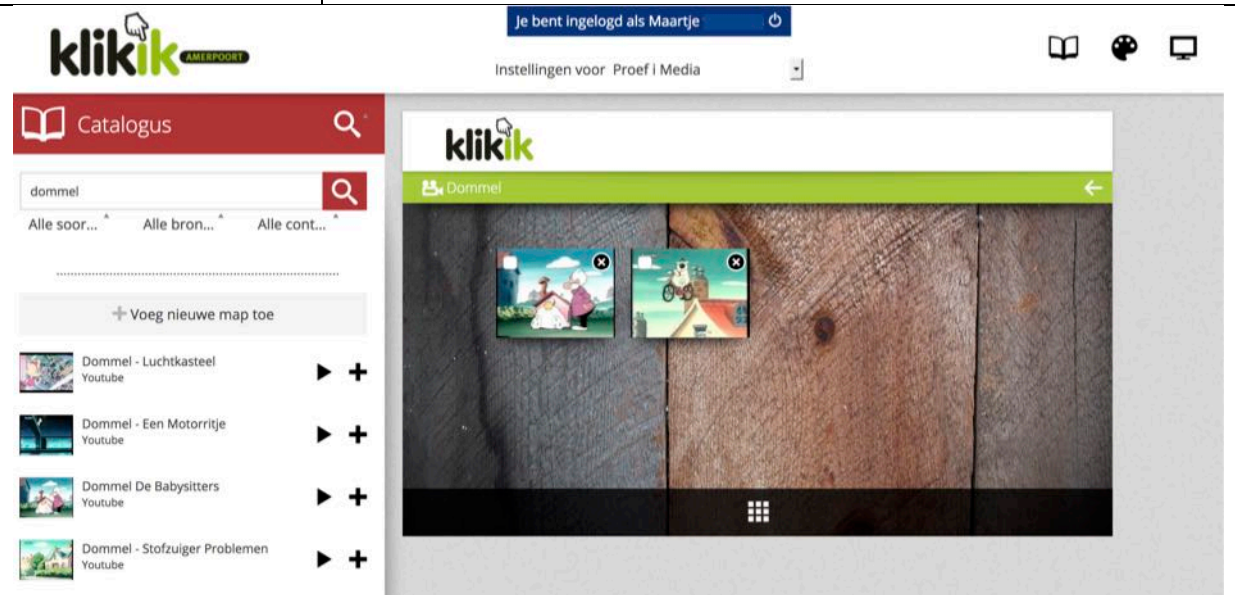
klikik AMERPOORT

Je bent ingelogd als Maartje

Instellingen voor Proef i Media

Catalogus

dommel

Alle soor... Alle bron... Alle cont...

Voeg nieuwe map toe

Dommel - Luchtkasteel
Youtube

Dommel - Een Motorritje
Youtube

Dommel De Babysitters
Youtube

Dommel - Stofzuiger Problemen
Youtube

klikik

Dommel